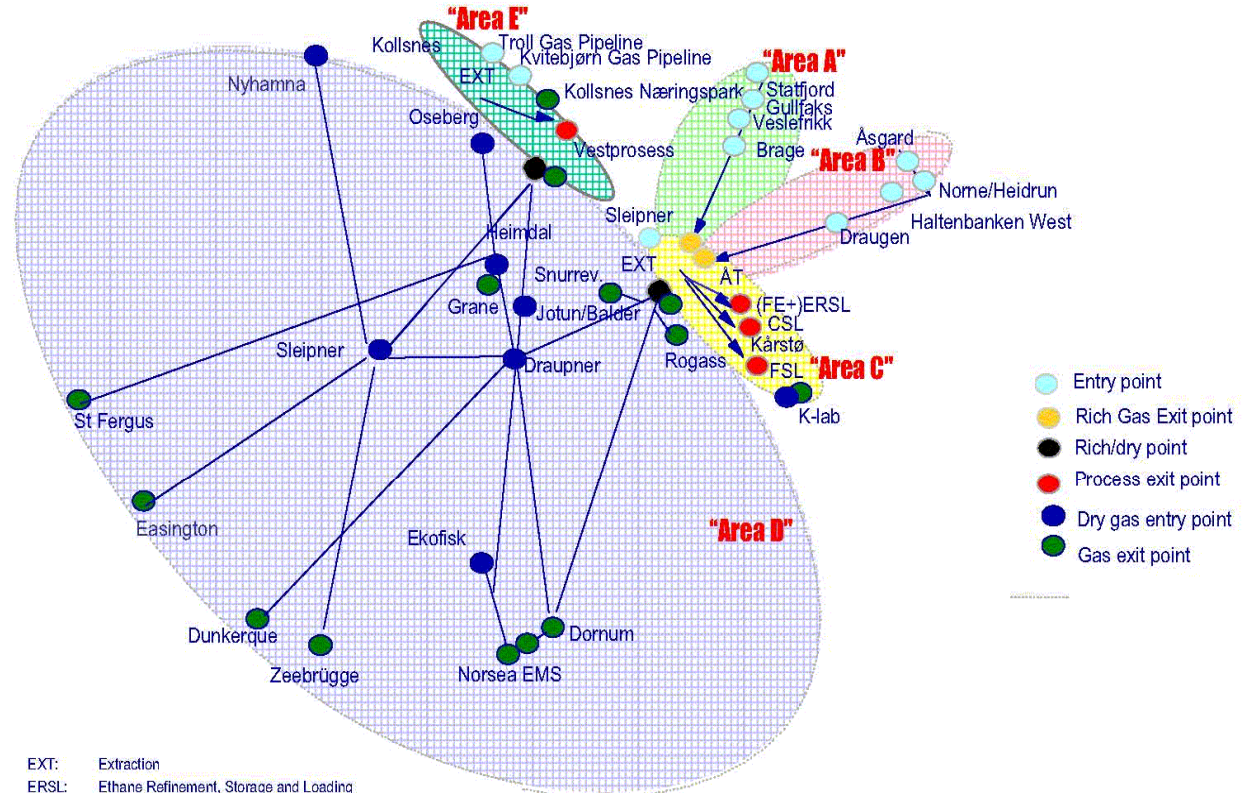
"Area E"
Kollsnes
Troll Gas Pipeline
Kvitebjørn Gas Pipeline
EXT
Kollsnes Næringspark
Vestprosess
Nyhamna
Oseberg
"Area A"
Statfjord
Gullfaks
Veslefrikk
Brage
Åsgard
"Area B"
Norne/Heidrun
Haltenbanken West
Draugen
Sleipner
Heimdal
EXT
ÅT
(FE+)ERSL
CSL
Kårstø
FSL
"Area C"
Snurrev.
Grane
Jotun/Balder
Rogass
Sleipner
Draupner
K-lab
St Fergus
Easington
"Area D"
Ekofisk
Dunkerque
Zeebrügge
Norsea EMS
Dornum
Entry point
Rich Gas Exit point
Rich/dry point
Process exit point
Dry gas entry point
Gas exit point
EXT: Extraction
ERSL: Ethane Refinement, Storage and Loading